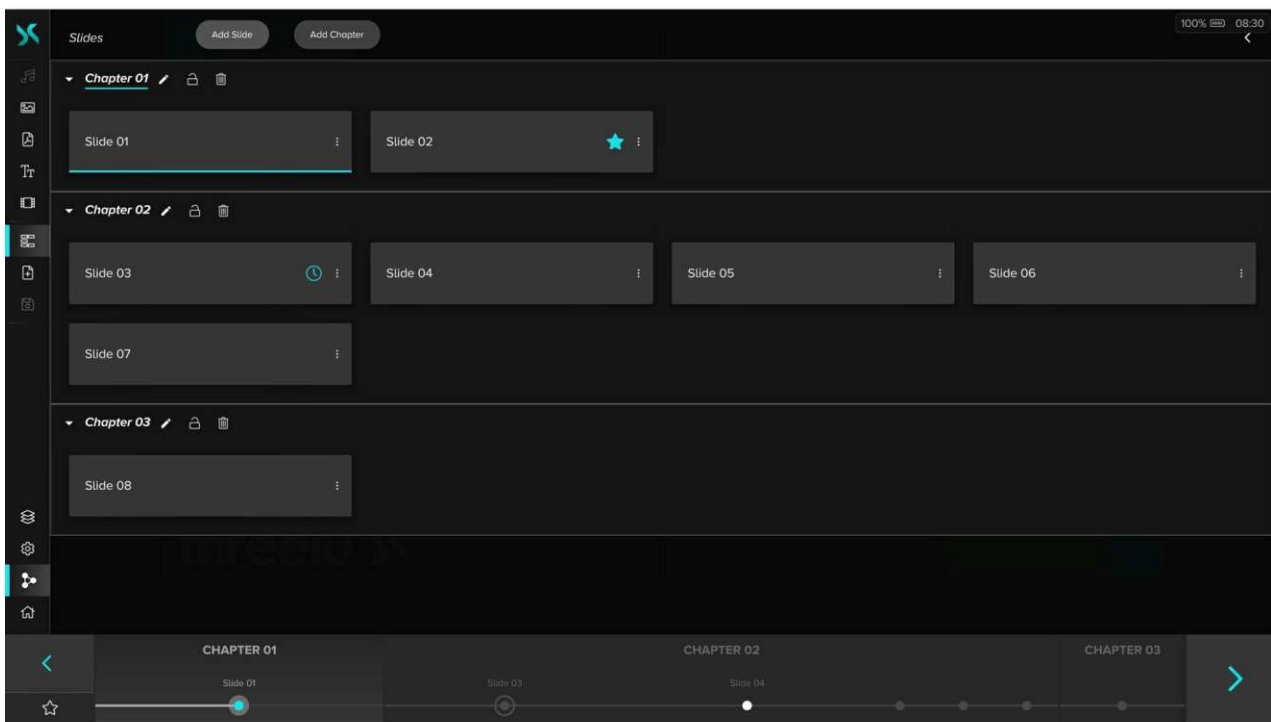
Slides

Add Slide

Add Chapter

100% 08:30

Chapter 01

Slide 01

Slide 02

Chapter 02

Slide 03

Slide 04

Slide 05

Slide 06

Slide 07

Chapter 03

Slide 08

CHAPTER 01

Slide 01

CHAPTER 02

Slide 03

Slide 04

CHAPTER 03